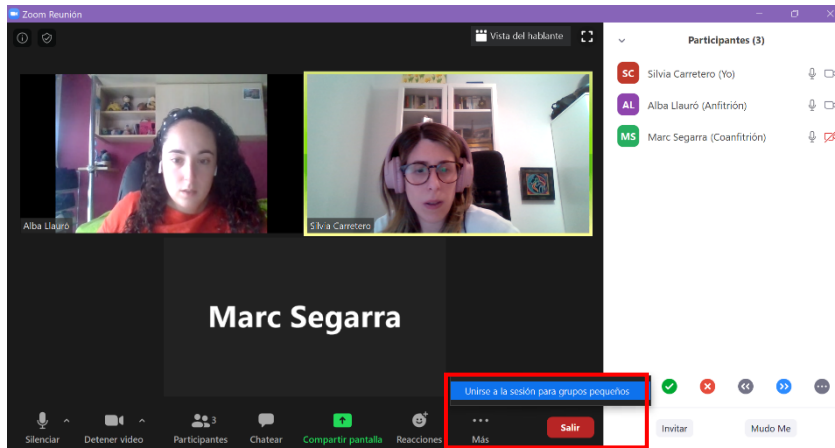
Zoom Reunión

Vista del hablante

Alba Llauró

Silvia Carretero

Marc Segarra

Participantes (3)

SC Silvia Carretero (Yo)

AL Alba Llauró (Anfitrión)

MS Marc Segarra (Coanfitrión)

Unirse a la sesión para grupos pequeños

Silenciar

Detener video

3 Participantes

Chatear

Compartir pantalla

Reacciones

Más

Salir

Invitar

Mudo Me